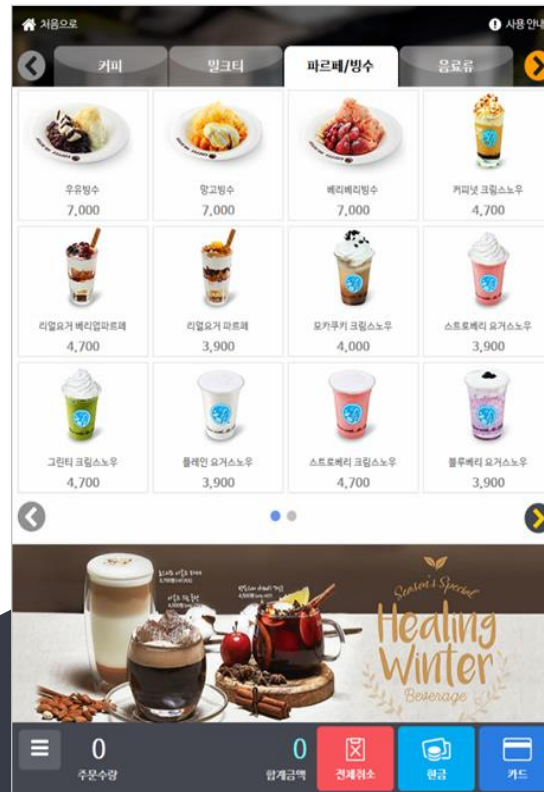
처음으로

사용 안내

커피

밀크티

파르페/빙수

음료류

우유빙수
7,000

망고빙수
7,000

베리베리빙수
7,000

커피넛 크림스노우
4,700

리얼요거 베리업파르페
4,700

리얼요거 파르페
3,900

모카쿠키 크림스노우
4,000

스트로베리 요거스노우
3,900

그린티 크림스노우
4,700

플레인 요거스노우
3,900

스트로베리 크림스노우
4,700

블루베리 요거스노우
3,900

Season's Special
Healing Winter
Beverage

0
주문수량

0
합계금액

전체취소

현금

카드